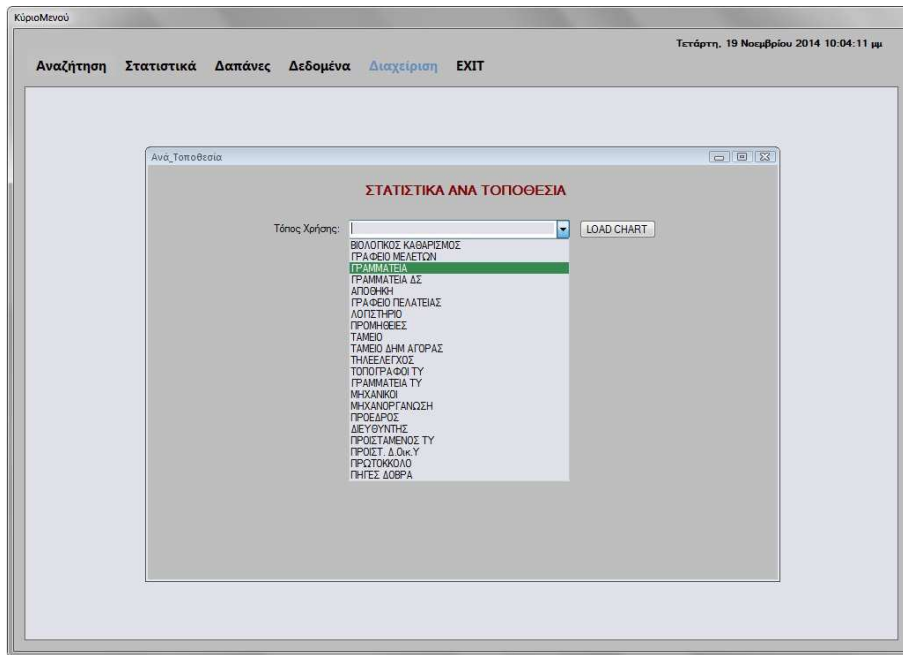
ΚύριοΜενού

Τετάρτη, 19 Νοεμβρίου 2014 10:04:11 μμ

Αναζήτηση Στατιστικά Δαπάνες Δεδομένα Διαχείριση EXIT

Ανά_Τοποθεσία

ΣΤΑΤΙΣΤΙΚΑ ΑΝΑ ΤΟΠΟΘΕΣΙΑ

Τόπος Χρήσης:

LOAD CHART

ΒΙΟΛΟΓΙΚΟΣ ΚΑΘΑΡΙΣΜΟΣ
ΓΡΑΦΕΙΟ ΜΕΛΕΤΩΝ
ΓΡΑΜΜΑΤΕΙΑ
ΓΡΑΜΜΑΤΕΙΑ ΔΣ
ΑΠΟΘΗΚΗ
ΓΡΑΦΕΙΟ ΠΕΛΑΤΕΙΑΣ
ΛΟΓΙΣΤΗΡΙΟ
ΠΡΟΜΗΘΕΙΕΣ
ΤΑΜΕΙΟ
ΤΑΜΕΙΟ ΔΗΜ ΑΓΟΡΑΣ
ΤΗΛΕΕΛΕΓΧΟΣ
ΤΟΠΟΓΡΑΦΟΙ ΤΥ
ΓΡΑΜΜΑΤΕΙΑ ΤΥ
ΜΗΧΑΝΙΚΟΙ
ΜΗΧΑΝΟΡΓΑΝΩΣΗ
ΠΡΟΕΔΡΟΣ
ΔΙΕΥΘΥΝΤΗΣ
ΠΡΟΙΣΤΑΜΕΝΟΣ ΤΥ
ΠΡΟΙΣΤ. Δ.Οικ.Υ
ΠΡΩΤΟΚΚΟΛΟ
ΠΗΓΕΣ ΔΟΒΡΑ